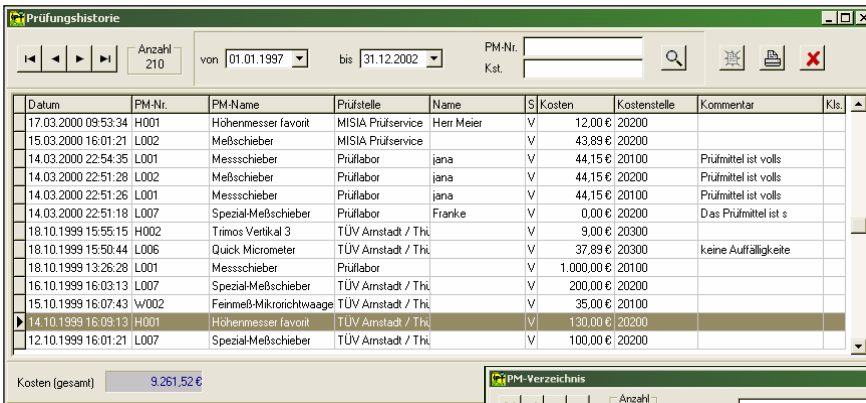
Prüfungshistorie

Anzahl 210

von 01.01.1997 bis 31.12.2002

PM-Nr.
Kst.

| Datum | PM-Nr. | PM-Name | Prüfstelle | Name | S | Kosten | Kostenstelle | Kommentar | Kls. |
|---|---|---|---|---|---|---|---|---|---|
| 17.03.2000 09:53:34 | H001 | Höhenmesser favorit | MISIA Prüfservice | Herr Meier | V | 12,00 € | 20200 | | |
| 15.03.2000 16:01:21 | L002 | Meßschieber | MISIA Prüfservice | | V | 43,89 € | 20200 | | |
| 14.03.2000 22:54:35 | L001 | Messschieber | Prüflabor | jana | V | 44,15 € | 20100 | Prüfmittel ist volls | |
| 14.03.2000 22:51:28 | L002 | Meßschieber | Prüflabor | jana | V | 44,15 € | 20200 | Prüfmittel ist volls | |
| 14.03.2000 22:51:26 | L001 | Messschieber | Prüflabor | jana | V | 44,15 € | 20100 | Prüfmittel ist volls | |
| 14.03.2000 22:51:18 | L007 | Spezial-Meßschieber | Prüflabor | Franke | V | 0,00 € | 20200 | Das Prüfmittel ist s | |
| 18.10.1999 15:55:15 | H002 | Trimos Vertikal 3 | TÜV Arnstadt / Thü | | V | 9,00 € | 20300 | | |
| 18.10.1999 15:50:44 | L006 | Quick Micrometer | TÜV Arnstadt / Thü | | V | 37,89 € | 20300 | keine Auffälligkeite | |
| 18.10.1999 13:26:28 | L001 | Messschieber | Prüflabor | | V | 1.000,00 € | 20100 | | |
| 16.10.1999 16:03:13 | L007 | Spezial-Meßschieber | TÜV Arnstadt / Thü | | V | 200,00 € | 20200 | | |
| 15.10.1999 16:07:43 | W002 | Feinmeß-Mikrorichtwaage | TÜV Arnstadt / Thü | | V | 35,00 € | 20100 | | |
| 14.10.1999 16:09:13 | H001 | Höhenmesser favorit | TÜV Arnstadt / Thü | | V | 130,00 € | 20200 | | |
| 12.10.1999 16:01:21 | L007 | Spezial-Meßschieber | TÜV Arnstadt / Thü | | V | 100,00 € | 20200 | | |

Kosten (gesamt) 9.261,52 €

PM-Verzeichnis

Anzahl